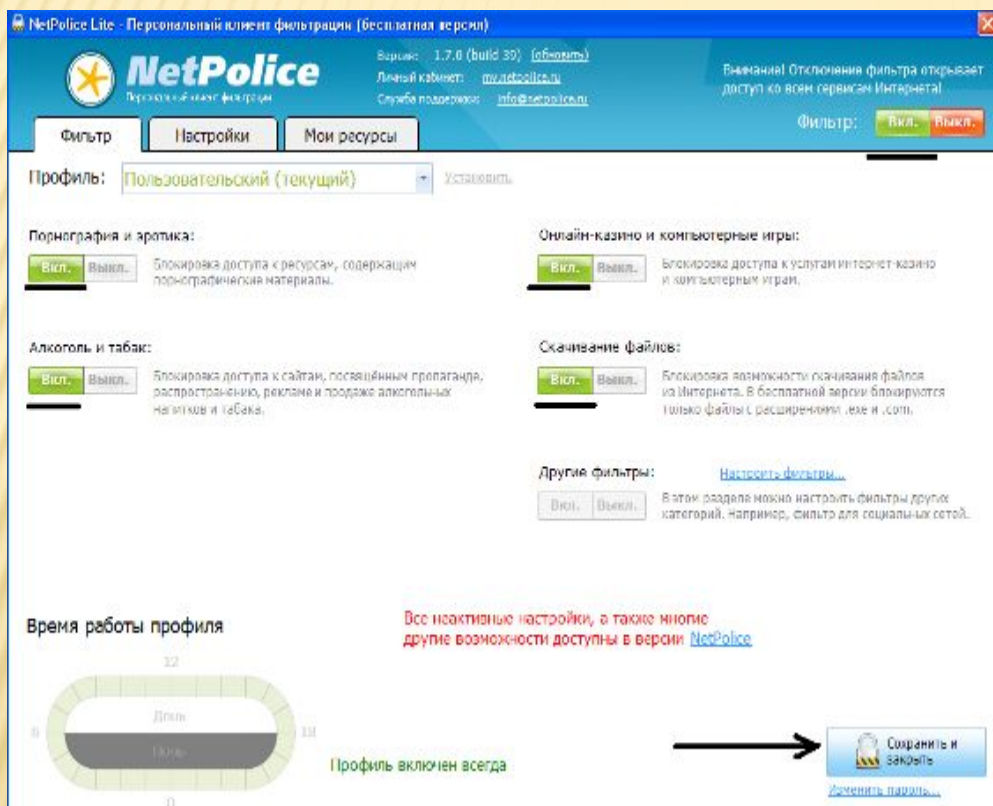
NetPolice Lite - Персональный клиент фильтрации (бесплатная версия)

NetPolice
Персональный клиент фильтрации

Версия: 1.7.0 (build 30) (обновить)
Личный кабинет: my.netpolice.ru
Служба поддержки: info@netpolice.ru

Внимание! Отключение фильтра открывает доступ ко всем сервисам Интернета!

Фильтр: Вкл. Выкл.

Фильтр | Настройки | Мои ресурсы

Профиль: Пользовательский (текущий) Установить

Порнография и эротика:
Вкл. Выкл. Блокировка доступа к ресурсам, содержащим порнографические материалы.

Онлайн-казино и компьютерные игры:
Вкл. Выкл. Блокировка доступа к услугам интернет-казино и компьютерным играм.

Алкоголь и табак:
Вкл. Выкл. Блокировка доступа к сайтам, посвящённым пропаганде, распространению, рекламе и продаже алкогольных напитков и табака.

Скачивание файлов:
Вкл. Выкл. Блокировка возможности скачивания файлов из Интернета. В бесплатной версии блокируются только файлы с расширениями .exe и .com.

Другие фильтры: Настроить фильтры...
Вкл. Выкл. В этом разделе можно настроить фильтры других категорий. Например, фильтр для социальных сетей.

Время работы профиля

Все неактивные настройки, а также многие другие возможности доступны в версии NetPolice

12
6 День 18
Ночь
0

Профиль включен всегда

Сохранить и закрыть

Изменить пароль...